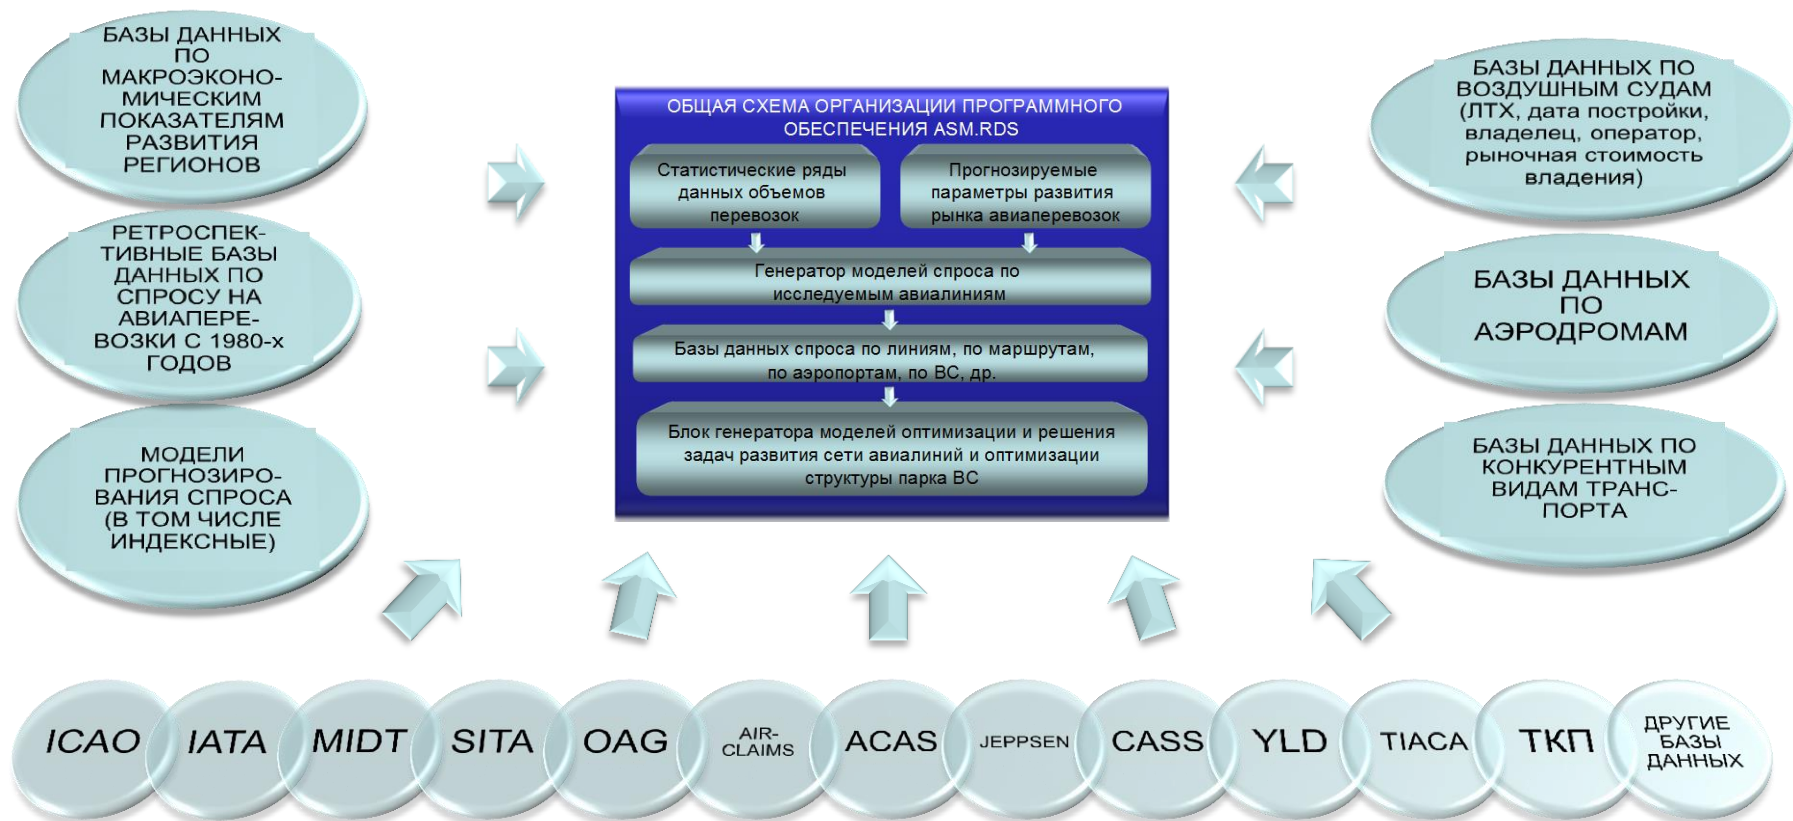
БАЗЫ ДАННЫХ ПО МАКРОЭКОНОМИЧЕСКИМ ПОКАЗАТЕЛЯМ РАЗВИТИЯ РЕГИОНОВ

РЕТРОСПЕКТИВНЫЕ БАЗЫ ДАННЫХ ПО СПРОСУ НА АВИАПЕРЕВОЗКИ С 1980-х ГОДОВ

МОДЕЛИ ПРОГНОЗИРОВАНИЯ СПРОСА (В ТОМ ЧИСЛЕ ИНДЕКСНЫЕ)

ОБЩАЯ СХЕМА ОРГАНИЗАЦИИ ПРОГРАММНОГО ОБЕСПЕЧЕНИЯ ASM.RDS

Статистические ряды данных объемов перевозок

Прогнозируемые параметры развития рынка авиаперевозок

Генератор моделей спроса по исследуемым авиалиниям

Базы данных спроса по линиям, по маршрутам, по аэропортам, по ВС, др.

Блок генератора моделей оптимизации и решения задач развития сети авиалиний и оптимизации структуры парка ВС

БАЗЫ ДАННЫХ ПО ВОЗДУШНЫМ СУДАМ (ЛТХ, дата постройки, владелец, оператор, рыночная стоимость владения)

БАЗЫ ДАННЫХ ПО АЭРОДРОМАМ

БАЗЫ ДАННЫХ ПО КОНКУРЕНТНЫМ ВИДАМ ТРАНСПОРТА

ICAO

IATA

MIDT

SITA

OAG

AIR-CLAIMS

ACAS

JEPPSEN

CASS

YLD

TIACA

ТКП

ДРУГИЕ БАЗЫ ДАННЫХ